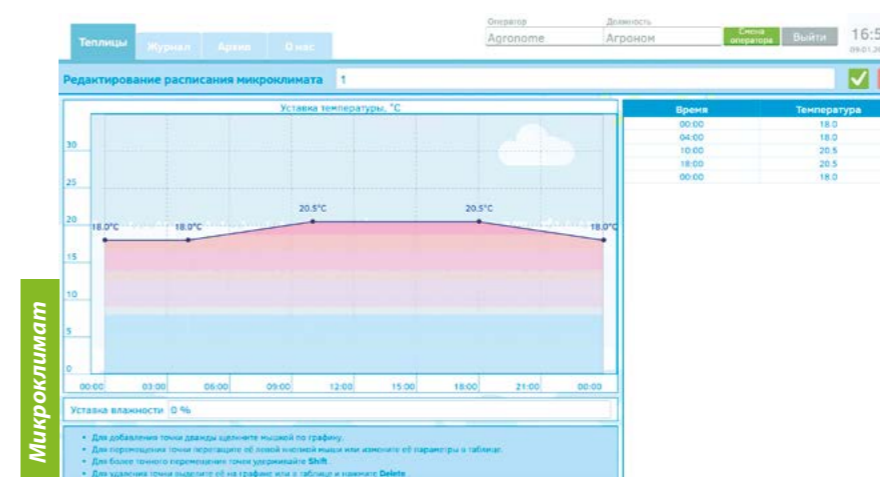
Теплицы Журнал Архив О нас

Оператор
Agronome
Должность
Агроном
Смена оператора
Выйти
16:5
09.01.20

Редактирование расписания микроклимата 1

Уставка температуры, °C

30
25
20
15
10
5
0

18.0°C 18.0°C 20.5°C 20.5°C 18.0°C

00:00 03:00 06:00 09:00 12:00 15:00 18:00 21:00 00:00

| Время | Температура |
|---|---|
| 00:00 | 18.0 |
| 04:00 | 18.0 |
| 10:00 | 20.5 |
| 18:00 | 20.5 |
| 00:00 | 18.0 |

Уставка влажности 0 %

• Для добавления точки дважды щелкните мышкой по графику.
• Для перемещения точки перетащите её левой клавишей мыши или измените её параметры в таблице.
• Для более точного перемещения точек удерживайте Shift.
• Для удаления точки выделите её на графике или в таблице и нажмите Delete.

Микроклимат